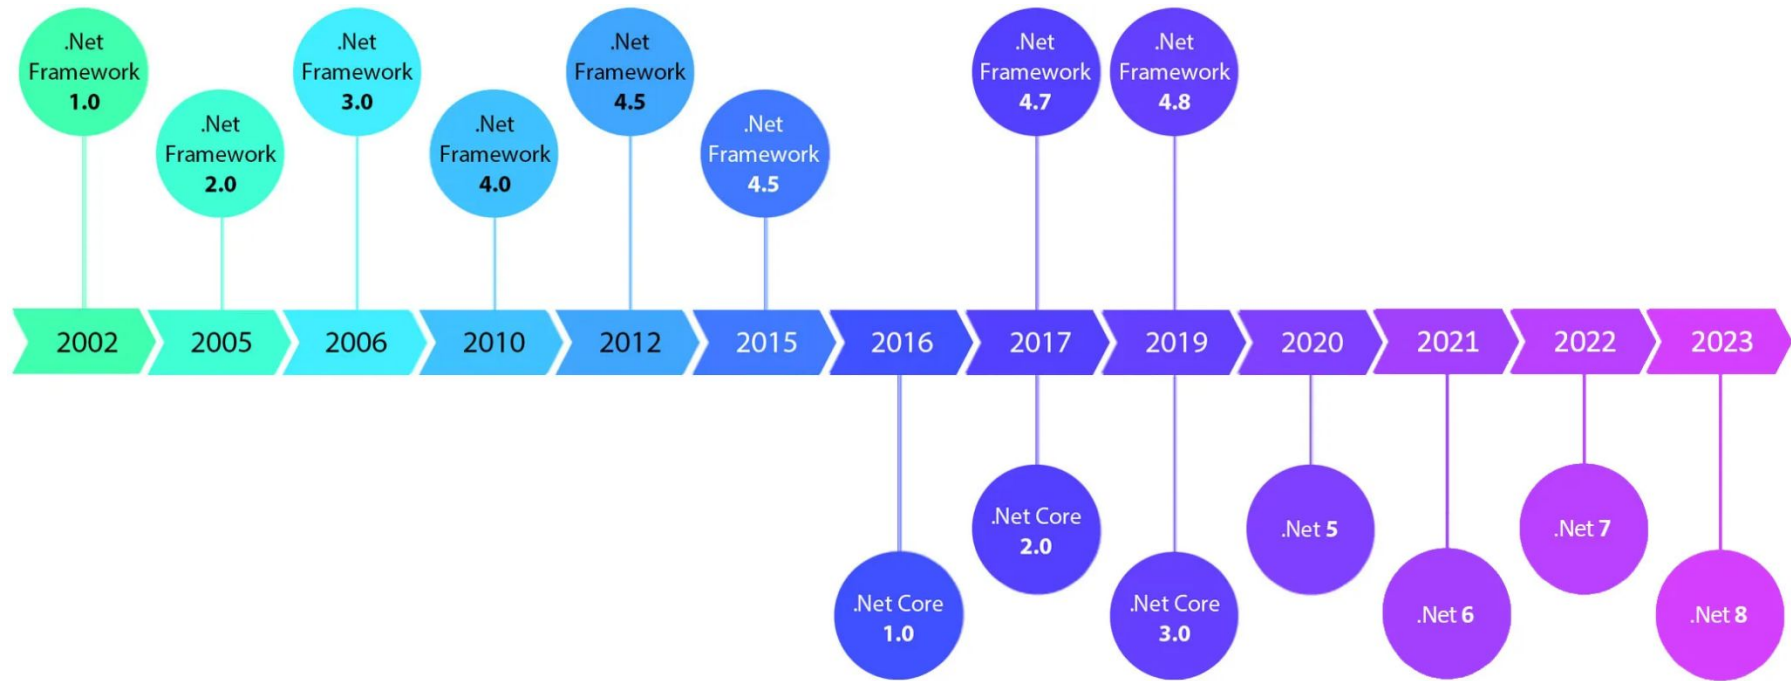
.Net Framework 1.0

.Net Framework 2.0

.Net Framework 3.0

.Net Framework 4.0

.Net Framework 4.5

.Net Framework 4.5

.Net Framework 4.7

.Net Framework 4.8

2002 2005 2006 2010 2012 2015 2016 2017 2019 2020 2021 2022 2023

.Net Core 1.0

.Net Core 2.0

.Net Core 3.0

.Net 5

.Net 6

.Net 7

.Net 8